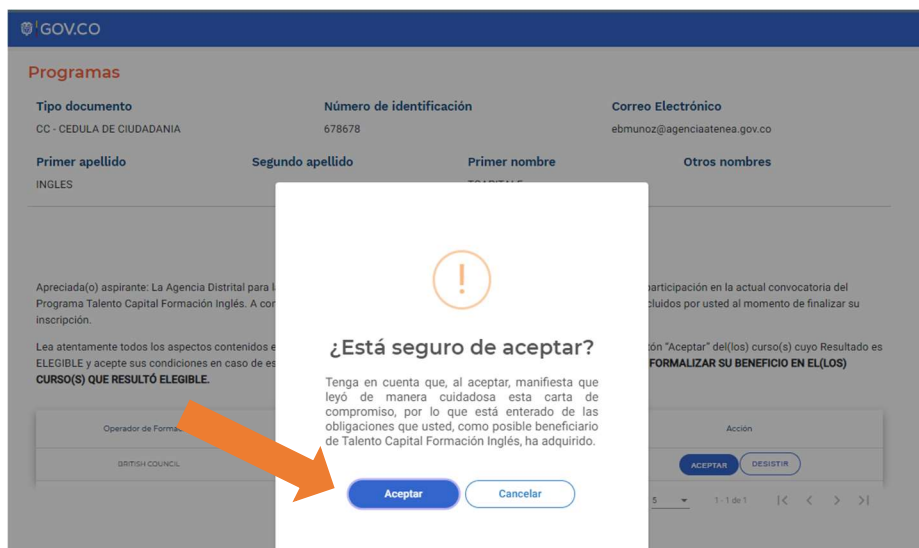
GOV.CO

Programas

Tipo documento
CC - CEDULA DE CIUDADANIA

Número de identificación
678678

Correo Electrónico
ebmunoz@agenciaatenea.gov.co

Primer apellido
INGLES

Segundo apellido

Primer nombre
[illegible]

Otros nombres

Apreciada(o) aspirante: La Agencia Distrital para l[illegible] participación en la actual convocatoria del Programa Talento Capital Formación Inglés. A co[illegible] cluidos por usted al momento de finalizar su inscripción.

Lea atentamente todos los aspectos contenidos e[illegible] tón "Aceptar" del(los) curso(s) cuyo Resultado es ELEGIBLE y acepte sus condiciones en caso de es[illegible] FORMALIZAR SU BENEFICIO EN EL(LOS) CURSO(S) QUE RESULTÓ ELEGIBLE.

!

¿Está seguro de aceptar?

Tenga en cuenta que, al aceptar, manifiesta que leyó de manera cuidadosa esta carta de compromiso, por lo que está enterado de las obligaciones que usted, como posible beneficiario de Talento Capital Formación Inglés, ha adquirido.

Aceptar
Cancelar

| Operador de Forma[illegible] | Acción |
|---|---|
| BRITISH COUNCIL | ACEPTAR DESISTIR |

5
1 - 1 de 1